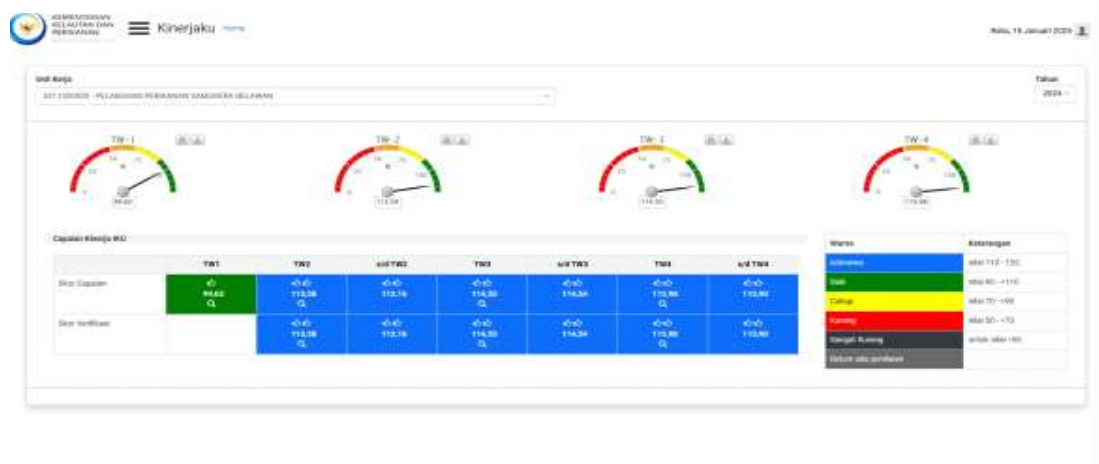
KEMENTERIAN KELAUTAN DAN PERIKANAN

Kinerjaku Home

Rabu, 15 Januari 2025

Unit Kerja

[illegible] - PELABUHAN PERIKANAN SAMUDERA BELAWAN

Tahun

2024

TW - 1

TW - 2

TW - 3

TW - 4

99,62

113,58

114,50

113,90

Capaian Kinerja IKU

| | TW1 | TW2 | s/d TW2 | TW3 | s/d TW3 | TW4 | s/d TW4 |
|---|---|---|---|---|---|---|---|
| Skor Capaian | 99,62 | 113,58 | 112,16 | 114,50 | 114,34 | 113,90 | 113,90 |
| Skor Verifikasi | | 113,58 | 112,16 | 114,50 | 114,34 | 113,90 | 113,90 |

| Warna | Keterangan |
|---|---|
| Istimewa | nilai 110 - 120 |
| Baik | nilai 90 - <110 |
| Cukup | nilai 70 - <90 |
| Kurang | nilai 50 - <70 |
| Sangat Kurang | antara nilai <50 |
| Belum ada verifikasi | |